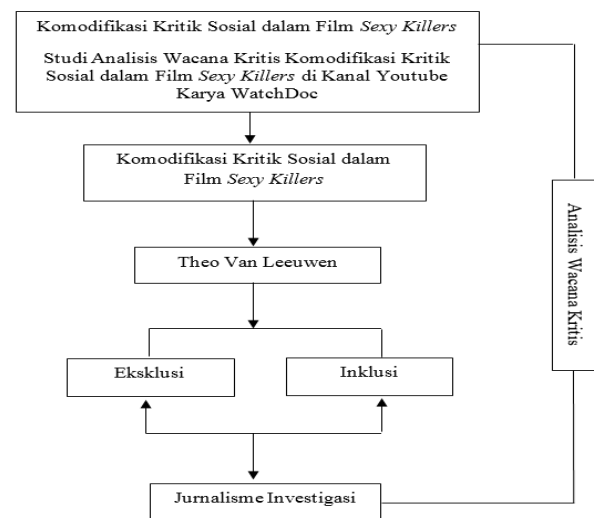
Komodifikasi Kritik Sosial dalam Film *Sexy Killers*

Studi Analisis Wacana Kritis Komodifikasi Kritik Sosial dalam Film *Sexy Killers* di Kanal Youtube Karya WatchDoc

Komodifikasi Kritik Sosial dalam Film *Sexy Killers*

Theo Van Leeuwen

Eksklusi

Inklusi

Jurnalisme Investigasi

Analisis Wacana Kritis